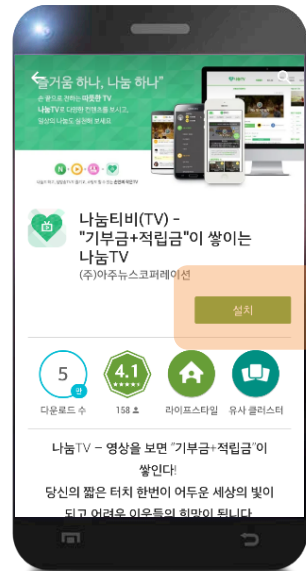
"즐거움 하나, 나눔 하나"

나눔티비(TV) - "기부금+적립금"이 쌓이는 나눔TV

(주)아주뉴스코퍼레이션

설치

5 만
다운로드 수

4.1 ★★★★★
158

라이프스타일

유사 클러스터

나눔TV – 영상을 보면 "기부금+적립금"이 쌓인다!
당신의 짧은 터치 한번이 어두운 세상의 빛이 되고 어려운 이웃들의 희망이 됩니다